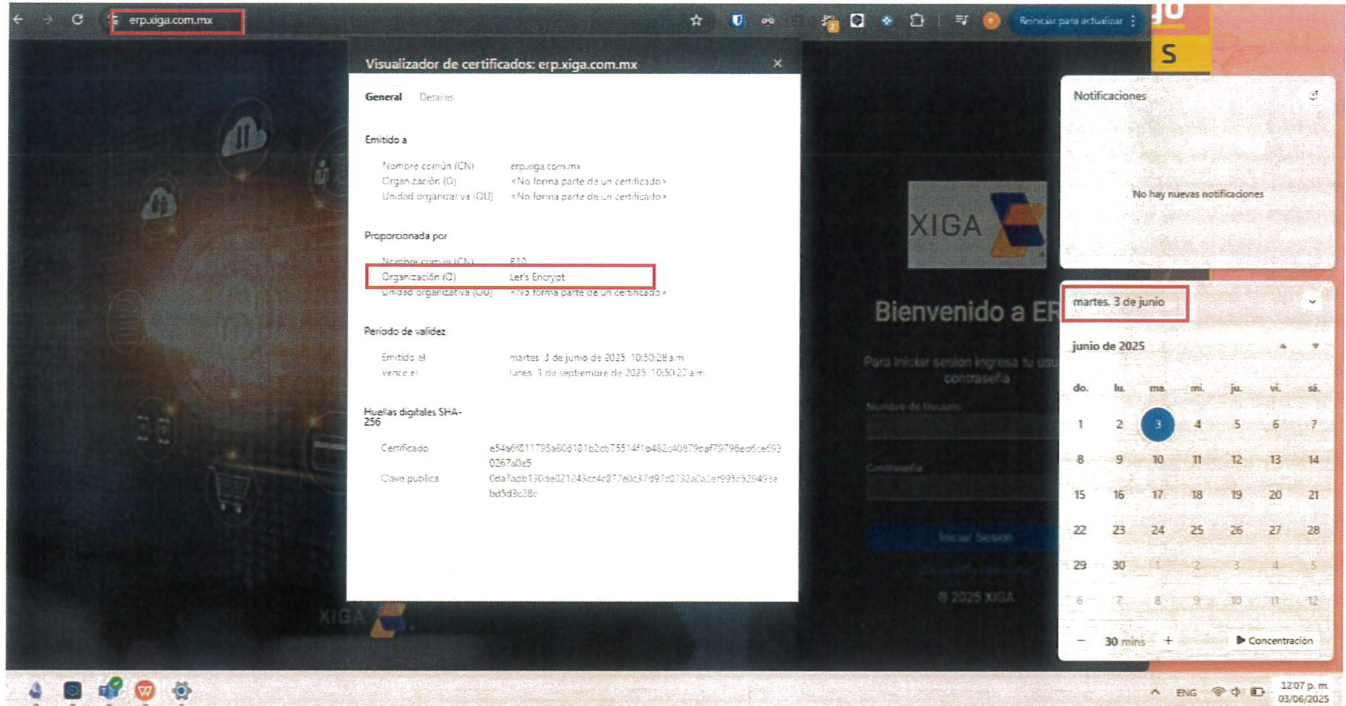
erp.xiga.com.mx

Reiniciar para actualizar

Visualizador de certificados: erp.xiga.com.mx

General Detalles

Emitido a

Nombre común (CN) erp.xiga.com.mx
Organización (O) <No forma parte de un certificado>
Unidad organizativa (OU) <No forma parte de un certificado>

Proporcionada por

Nombre común (CN) R10
Organización (O) Let's Encrypt
Unidad organizativa (OU) <No forma parte de un certificado>

Período de validez

Emitido el martes, 3 de junio de 2025, 10:50:28 a.m.
Vence el lunes, 1 de septiembre de 2025, 10:50:27 a.m.

Huellas digitales SHA-256

Certificado e54a6f811795a606181b2cb75514f1b462c40979eaf79796ea6ce9930267a0e5
Clave pública 0da7adb130de021d43cc4c877e0c37d97c0732a0a2ef995c529493ebd5d3c38c

XIGA

Bienvenido a ER

Para iniciar sesión ingresa tu usu contraseña

Nombre de Usuario

Contraseña

Iniciar Sesion

© 2025 XIGA

XIGA

Notificaciones

No hay nuevas notificaciones

martes, 3 de junio

junio de 2025

| do. | lu. | ma. | mi. | ju. | vi. | sá. |
|---|---|---|---|---|---|---|
| 1 | 2 | 3 | 4 | 5 | 6 | 7 |
| 8 | 9 | 10 | 11 | 12 | 13 | 14 |
| 15 | 16 | 17 | 18 | 19 | 20 | 21 |
| 22 | 23 | 24 | 25 | 26 | 27 | 28 |
| 29 | 30 | 1 | 2 | 3 | 4 | 5 |
| 6 | 7 | 8 | 9 | 10 | 11 | 12 |

− 30 mins + Concentración

ENG 12:07 p. m. 03/06/2025